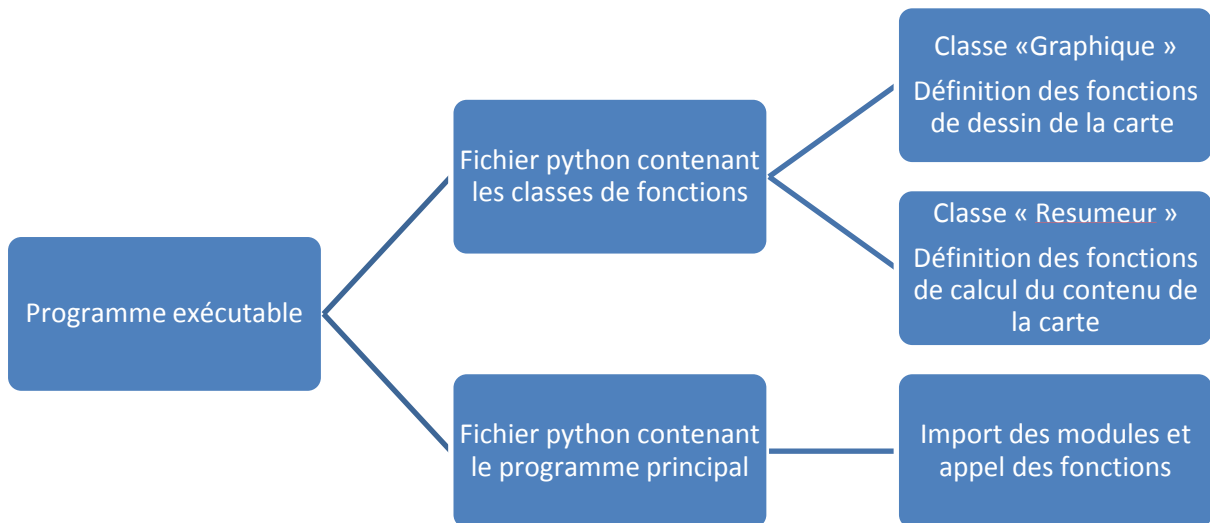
Programme exécutable

Fichier python contenant les classes de fonctions

Classe «Graphique »

Définition des fonctions de dessin de la carte

Classe « Resumeur »

Définition des fonctions de calcul du contenu de la carte

Fichier python contenant le programme principal

Import des modules et appel des fonctions